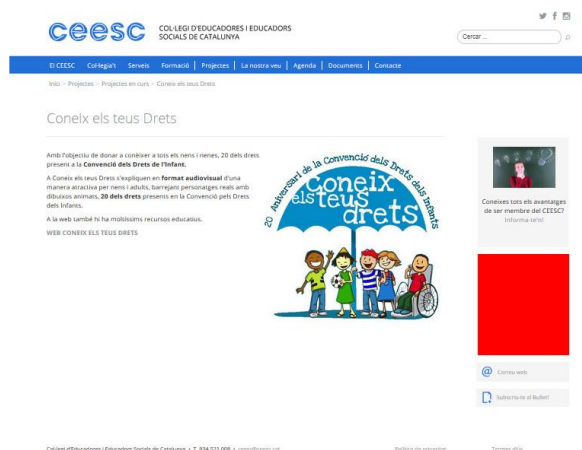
ceesc COL·LEGI D'EDUCADORES I EDUCADORS SOCIALS DE CATALUNYA

Cercar ...

El CEESC | Col·legia't | Serveis | Formació | Projectes | La nostra veu | Agenda | Documents | Contacte

Inici > Projectes > Projectes en curs > Coneix els teus Drets

Coneix els teus Drets

Amb l'objectiu de donar a conèixer a tots els nens i nenes, 20 dels drets present a la **Convenció dels Drets de l'Infant.**

A Coneix els teus Drets s'expliquen en **format audiovisual** d'una manera atractiva per nens i adults, barrejant personatges reals amb dibuixos animats, **20 dels drets** presents en la Convenció pels Drets dels Infants.

A la web també hi ha moltíssims recursos educatius.

WEB CONEIX ELS TEUS DRETS

20 Aniversari de la Convenció dels Drets dels Infants

Coneix els teus drets

Coneixes tots els avantatges de ser membre del CEESC? Informa-te'n!

Correu web

Subscriu-te al Butlletí

Col·legi d'Educadores i Educadors Socials de Catalunya | T. 934 521 008 | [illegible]

Política de privacitat

Termes d'ús